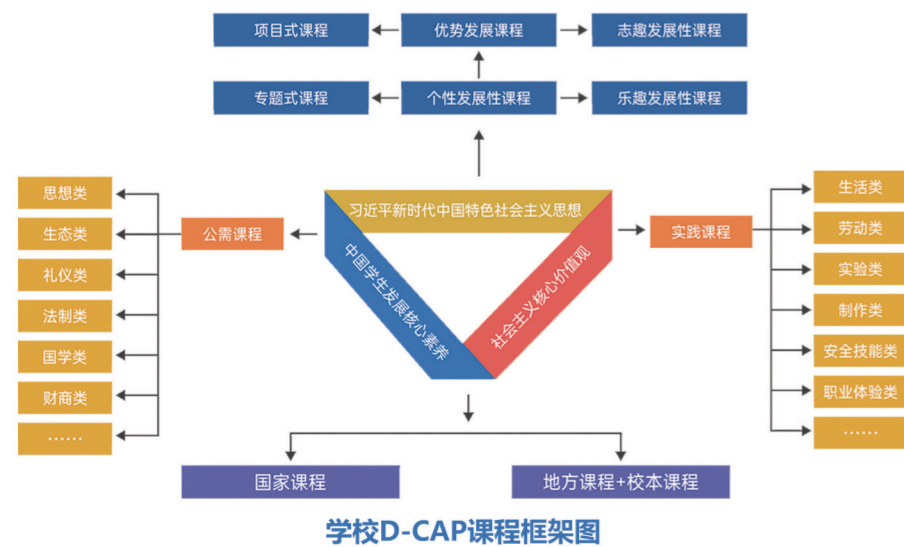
项目式课程
优势发展课程
志趣发展性课程
专题式课程
个性发展性课程
乐趣发展性课程

思想类
生态类
礼仪类
法制类
国学类
财商类
……

公需课程

习近平新时代中国特色社会主义思想
中国学生发展核心素养
社会主义核心价值观

实践课程

生活类
劳动类
实验类
制作类
安全技能类
职业体验类
……

国家课程
地方课程+校本课程

学校D-CAP课程框架图